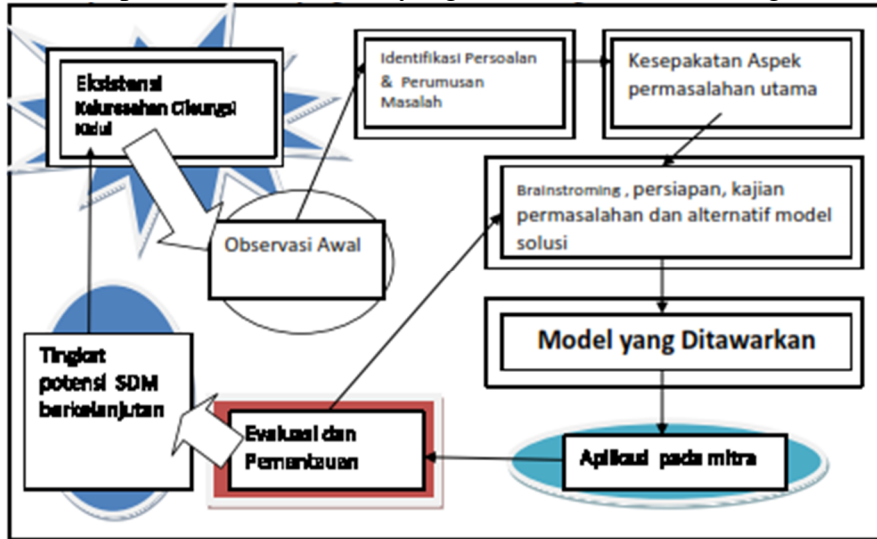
Eksistensi Kelurahan Cileungsi Kidul

Identifikasi Persoalan & Perumusan Masalah

Kesepakatan Aspek permasalahan utama

Brainstroming , persiapan, kajian permasalahan dan alternatif model solusi

Observasi Awal

Model yang Ditawarkan

Tingkat potensi SDM berkelanjutan

Evaluasi dan Pemantauan

Aplikasi pada mitra